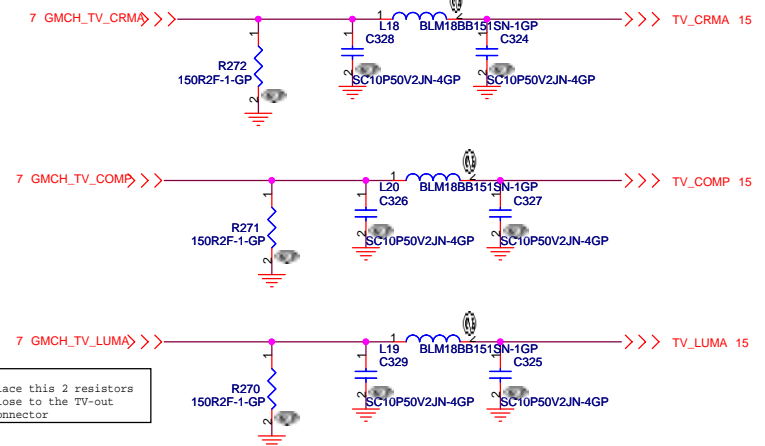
7 GMCH_TV_CRMA

1 L18 2 BLM18BB151SN-1GP

TV_CRMA 15

1 R272 150R2F-1-GP 2

1 C328 2 SC10P50V2JN-4GP

1 C324 2 SC10P50V2JN-4GP

7 GMCH_TV_COMP

1 L20 2 BLM18BB151SN-1GP

TV_COMP 15

1 R271 150R2F-1-GP 2

1 C326 2 SC10P50V2JN-4GP

1 C327 2 SC10P50V2JN-4GP

7 GMCH_TV_LUMA

1 L19 2 BLM18BB151SN-1GP

TV_LUMA 15

1 R270 150R2F-1-GP 2

1 C329 2 SC10P50V2JN-4GP

1 C325 2 SC10P50V2JN-4GP

lace this 2 resistors
lose to the TV-out
onnector